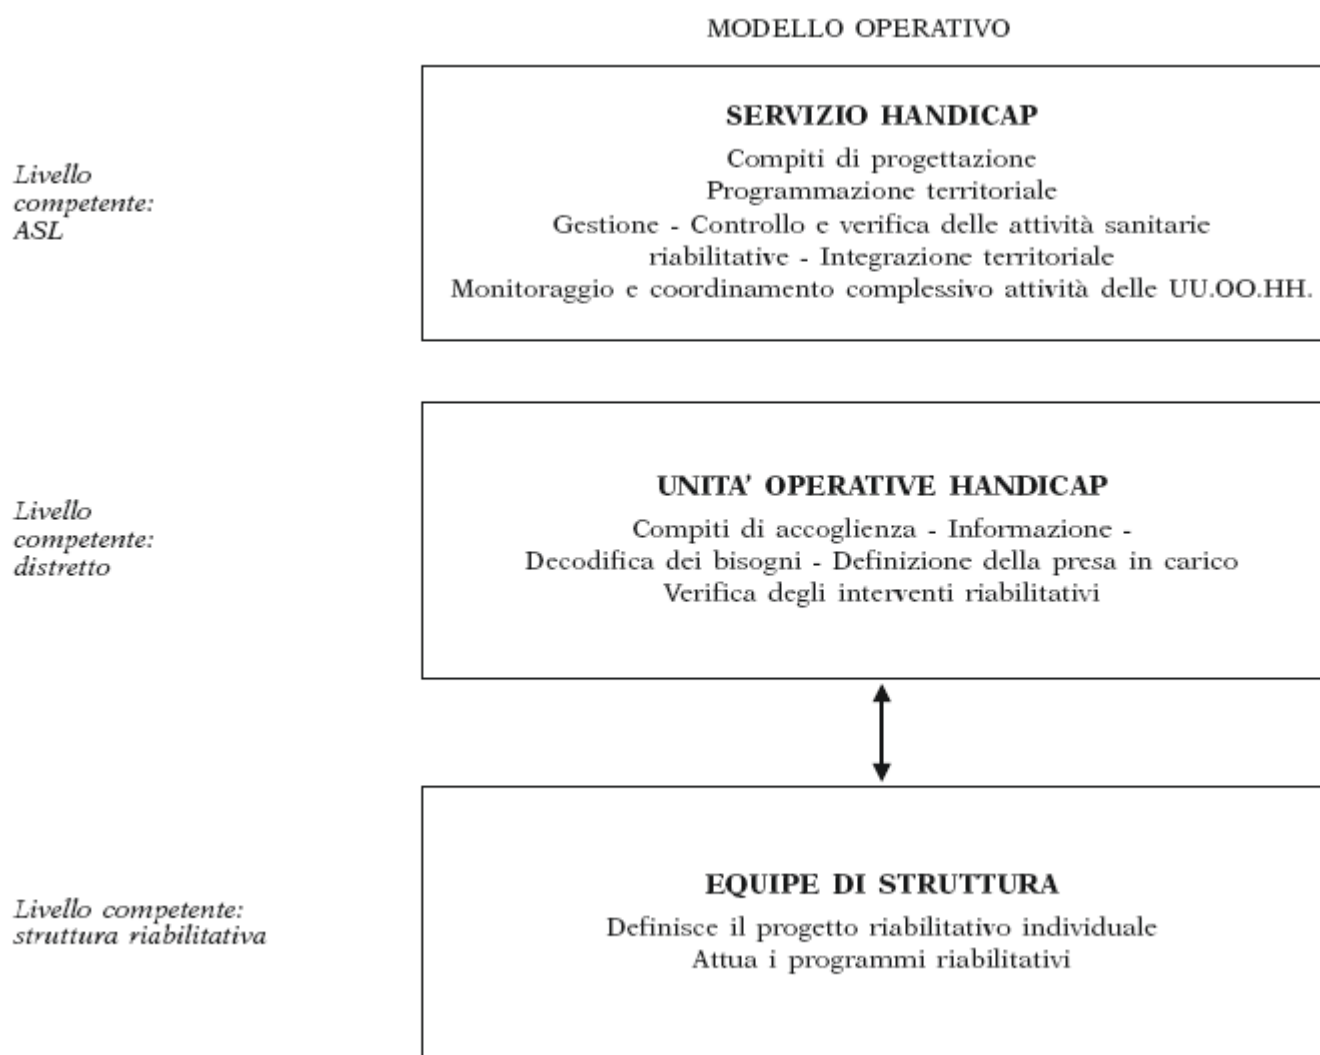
MODELLO OPERATIVO

Livello competente: ASL

SERVIZIO HANDICAP

Compiti di progettazione
Programmazione territoriale
Gestione - Controllo e verifica delle attività sanitarie riabilitative - Integrazione territoriale
Monitoraggio e coordinamento complessivo attività delle UU.OO.HH.

Livello competente: distretto

UNITA' OPERATIVE HANDICAP

Compiti di accoglienza - Informazione -
Decodifica dei bisogni - Definizione della presa in carico
Verifica degli interventi riabilitativi

Livello competente: struttura riabilitativa

EQUIPE DI STRUTTURA

Definisce il progetto riabilitativo individuale
Attua i programmi riabilitativi